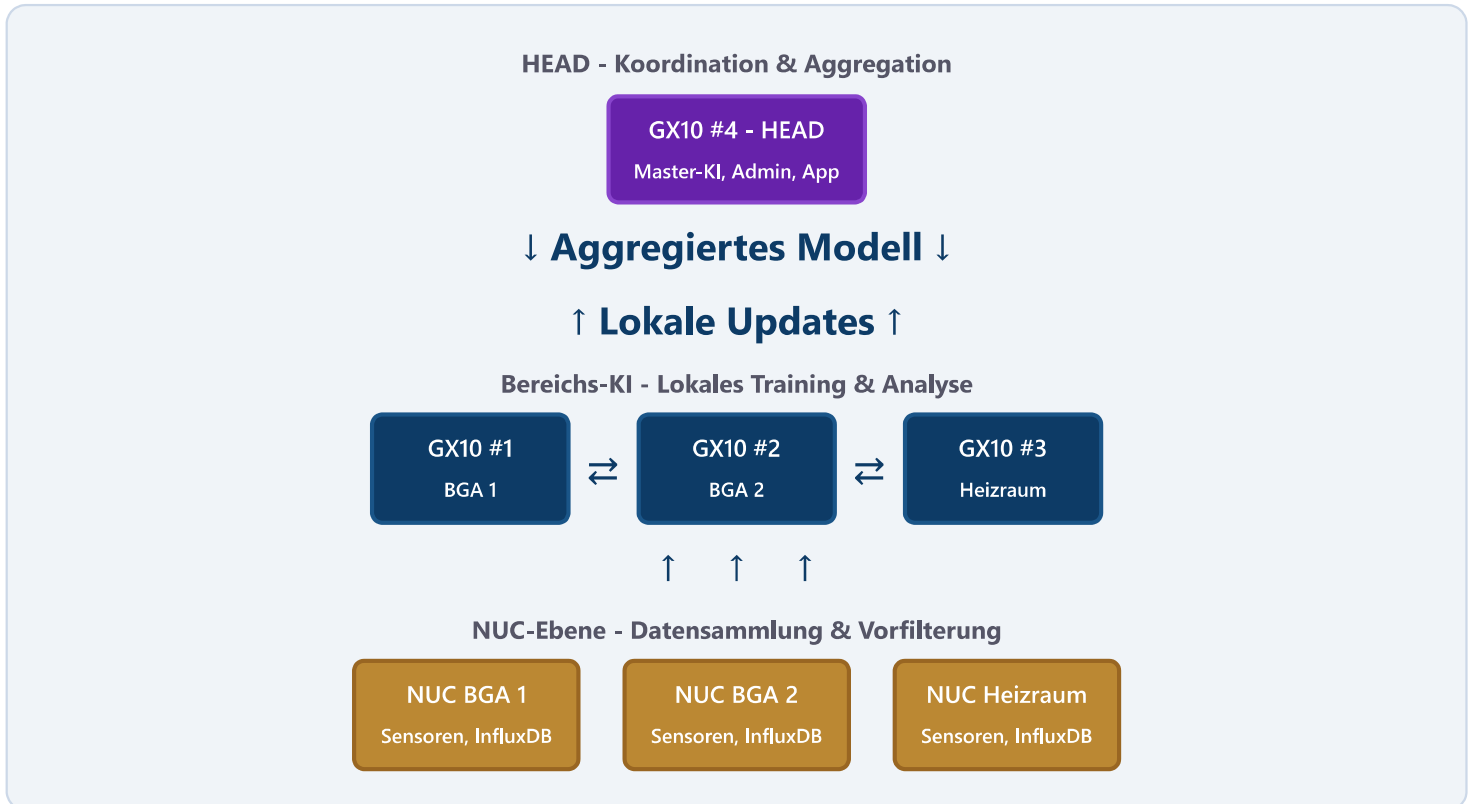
HEAD - Koordination & Aggregation

GX10 #4 - HEAD
Master-KI, Admin, App

↓ Aggregiertes Modell ↓

↑ Lokale Updates ↑

Bereichs-KI - Lokales Training & Analyse

GX10 #1
BGA 1

⇄

GX10 #2
BGA 2

⇄

GX10 #3
Heizraum

↑ ↑ ↑

NUC-Ebene - Datensammlung & Vorfilterung

NUC BGA 1
Sensoren, InfluxDB

NUC BGA 2
Sensoren, InfluxDB

NUC Heizraum
Sensoren, InfluxDB